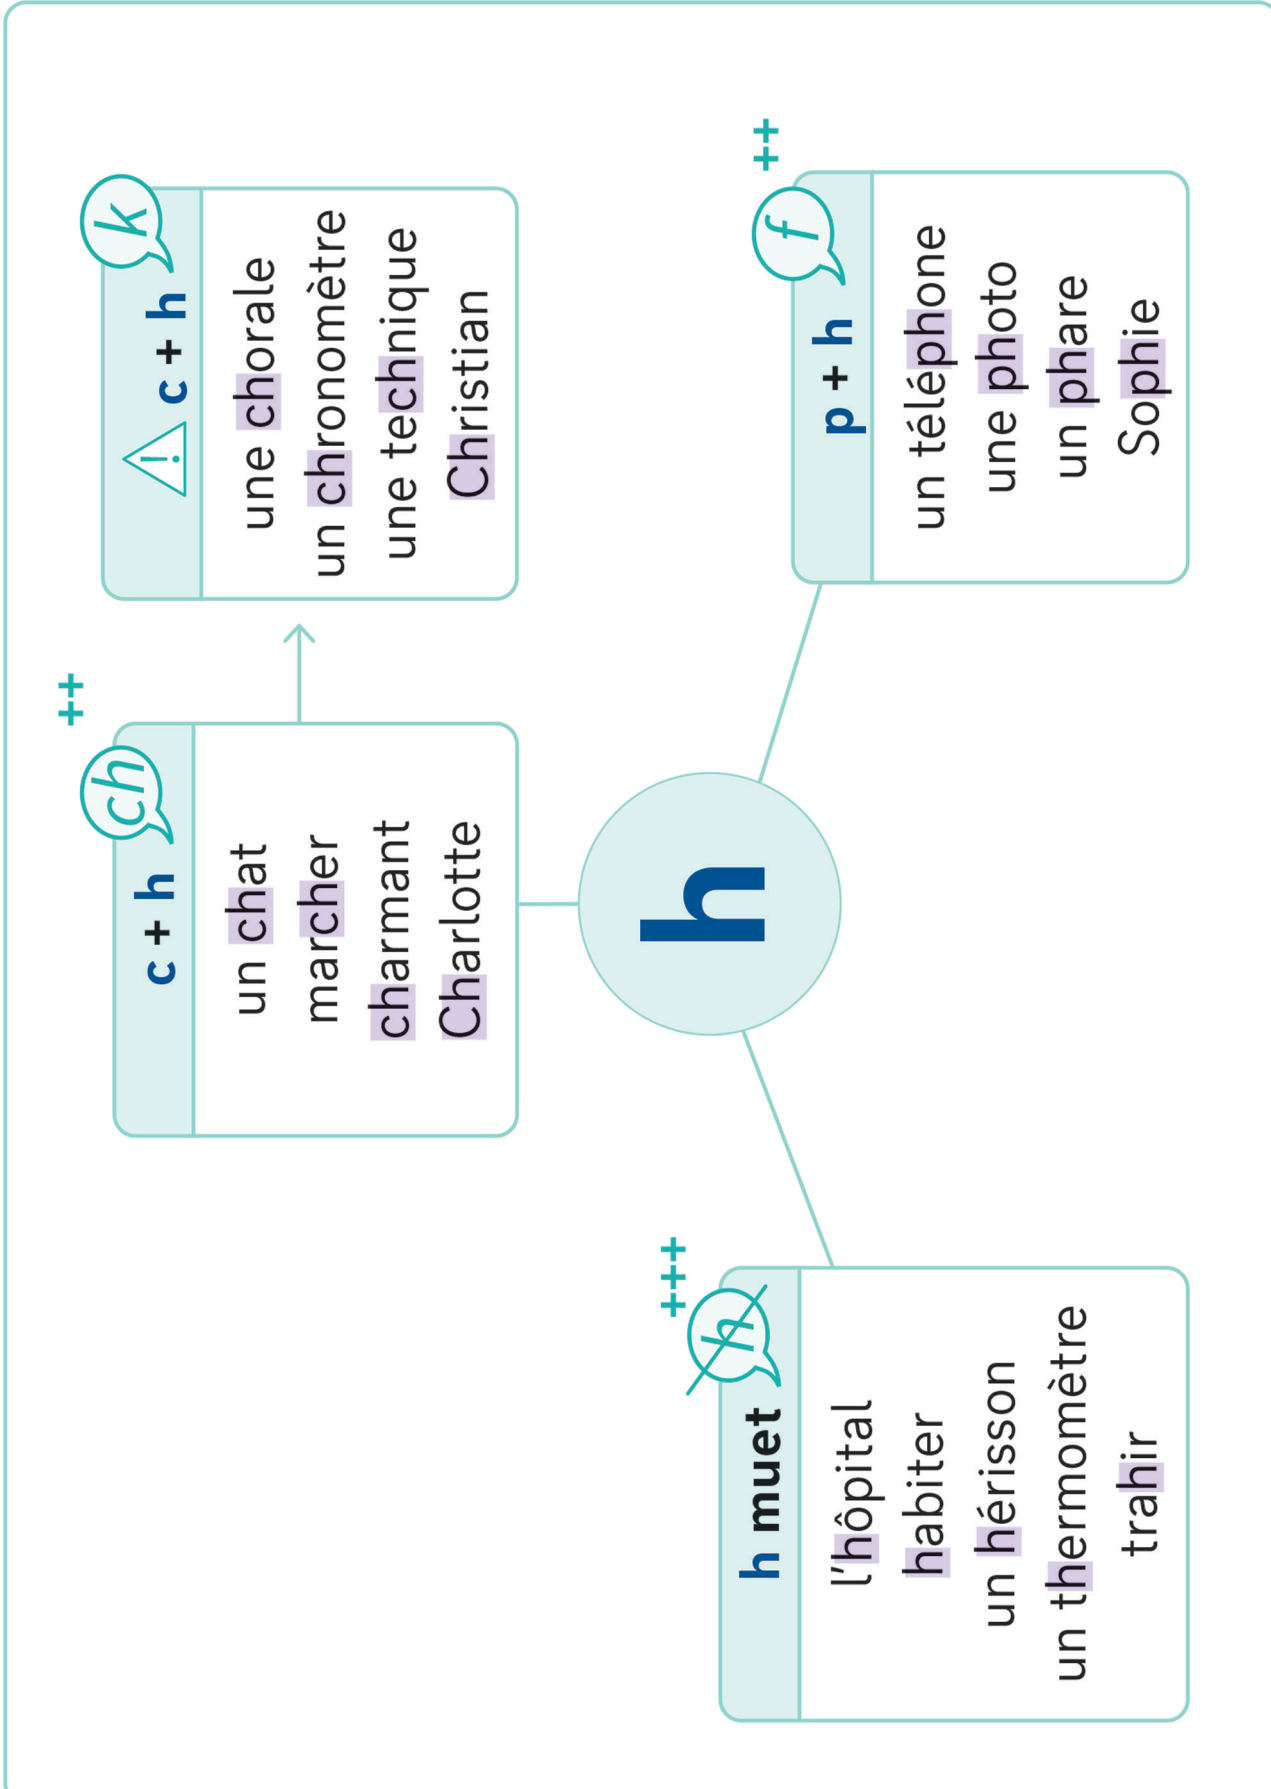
h

c + h
ch
++
un chat
marcher
charmant
Charlotte

c + h
k
un chorale
un chronomètre
une technique
Christian

p + h
f
++
un téléphone
une photo
un phare
Sophie

h muet
h
+++
l'hôpital
habiter
un hérisson
un thermomètre
trahir